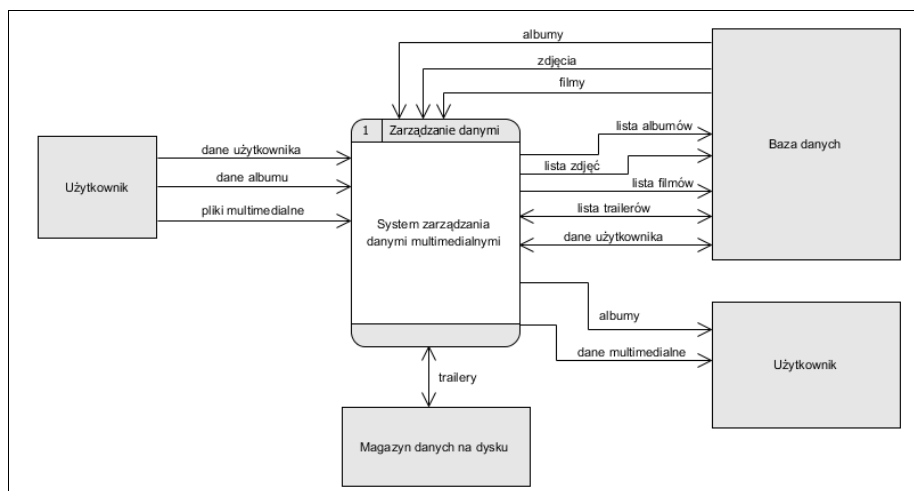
albumy
zdjęcia
filmy

1 Zarządzanie danymi

Użytkownik

dane użytkownika
dane albumu
pliki multimedialne

System zarządzania danymi multimedialnymi

lista albumów
lista zdjęć
lista filmów
lista trailerów
dane użytkownika

Baza danych

albumy
dane multimedialne

Użytkownik

trailery

Magazyn danych na dysku